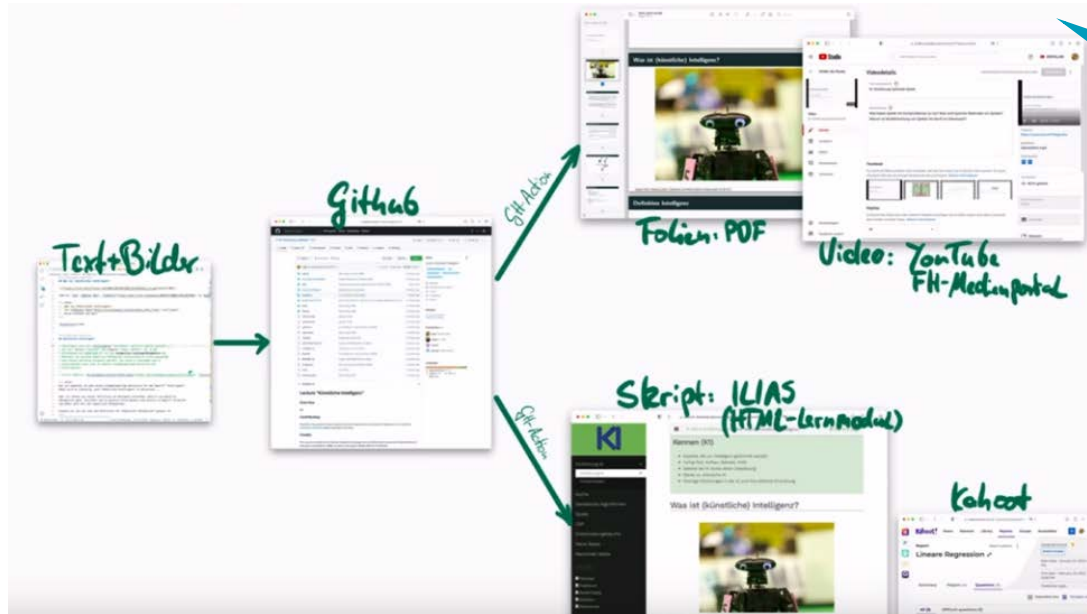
Text+Bilder

Github

Git-Action

Was ist (künstliche) Intelligenz?

Definition Intelligenz

Folien: PDF

Videodetails

Video: YouTube
FH-Medienportal

Git-Action

Skript: ILIAS
(HTML-Lernmodul)

KI

Was ist (künstliche) Intelligenz?

Kahoot

Kahoot!

Lineare Regression